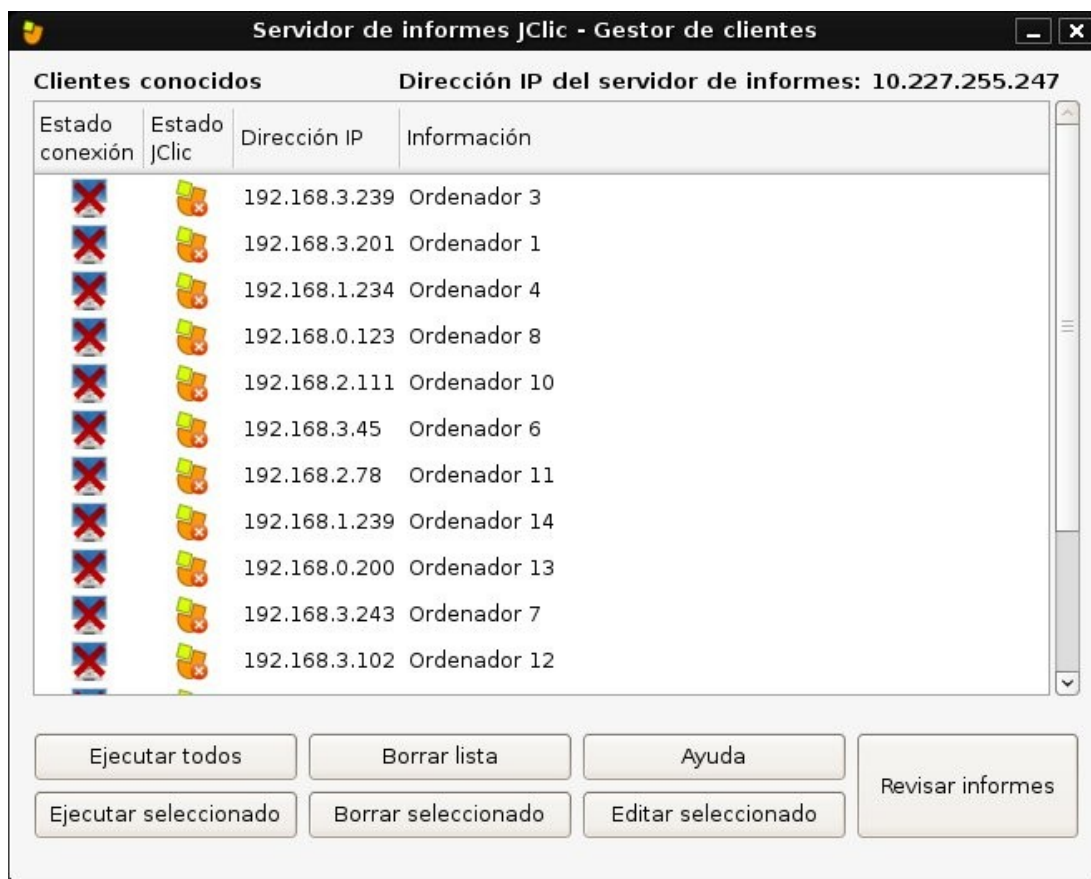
Servidor de informes JClic - Gestor de clientes

Clientes conocidos

Dirección IP del servidor de informes: 10.227.255.247

| Estado conexión | Estado JClic | Dirección IP | Información |
|---|---|---|---|
| | | 192.168.3.239 | Ordenador 3 |
| | | 192.168.3.201 | Ordenador 1 |
| | | 192.168.1.234 | Ordenador 4 |
| | | 192.168.0.123 | Ordenador 8 |
| | | 192.168.2.111 | Ordenador 10 |
| | | 192.168.3.45 | Ordenador 6 |
| | | 192.168.2.78 | Ordenador 11 |
| | | 192.168.1.239 | Ordenador 14 |
| | | 192.168.0.200 | Ordenador 13 |
| | | 192.168.3.243 | Ordenador 7 |
| | | 192.168.3.102 | Ordenador 12 |

Ejecutar todos

Borrar lista

Ayuda

Revisar informes

Ejecutar seleccionado

Borrar seleccionado

Editar seleccionado